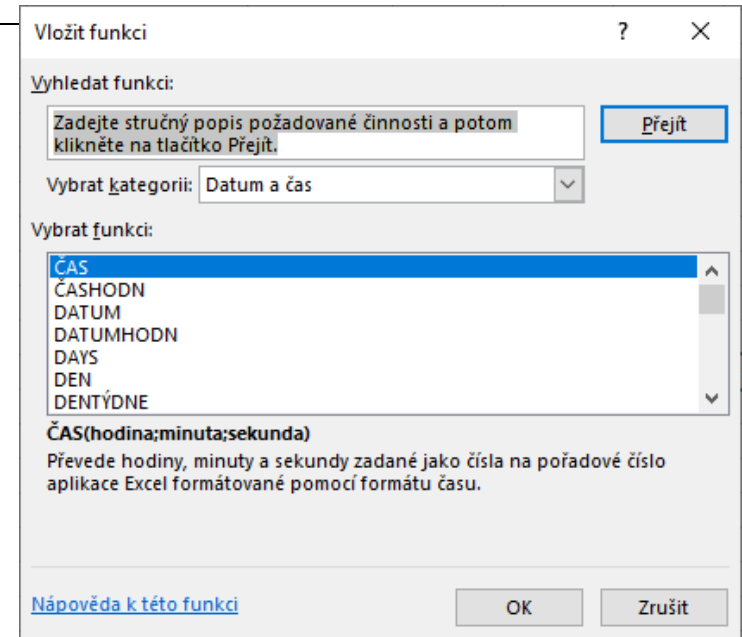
Vložit funkci

?

X

Vyhledat funkci:

Zadejte stručný popis požadované činnosti a potom klikněte na tlačítko Přejít.

Přejít

Vybrat kategorii: Datum a čas

Vybrat funkci:

ČAS
ČASHODN
DATUM
DATUMHODN
DAYS
DEN
DENTÝDNE

ČAS(hodina;minuta;sekunda)

Převede hodiny, minuty a sekundy zadané jako čísla na pořadové číslo aplikace Excel formátované pomocí formátu času.

Nápověda k této funkci

OK

Zrušit